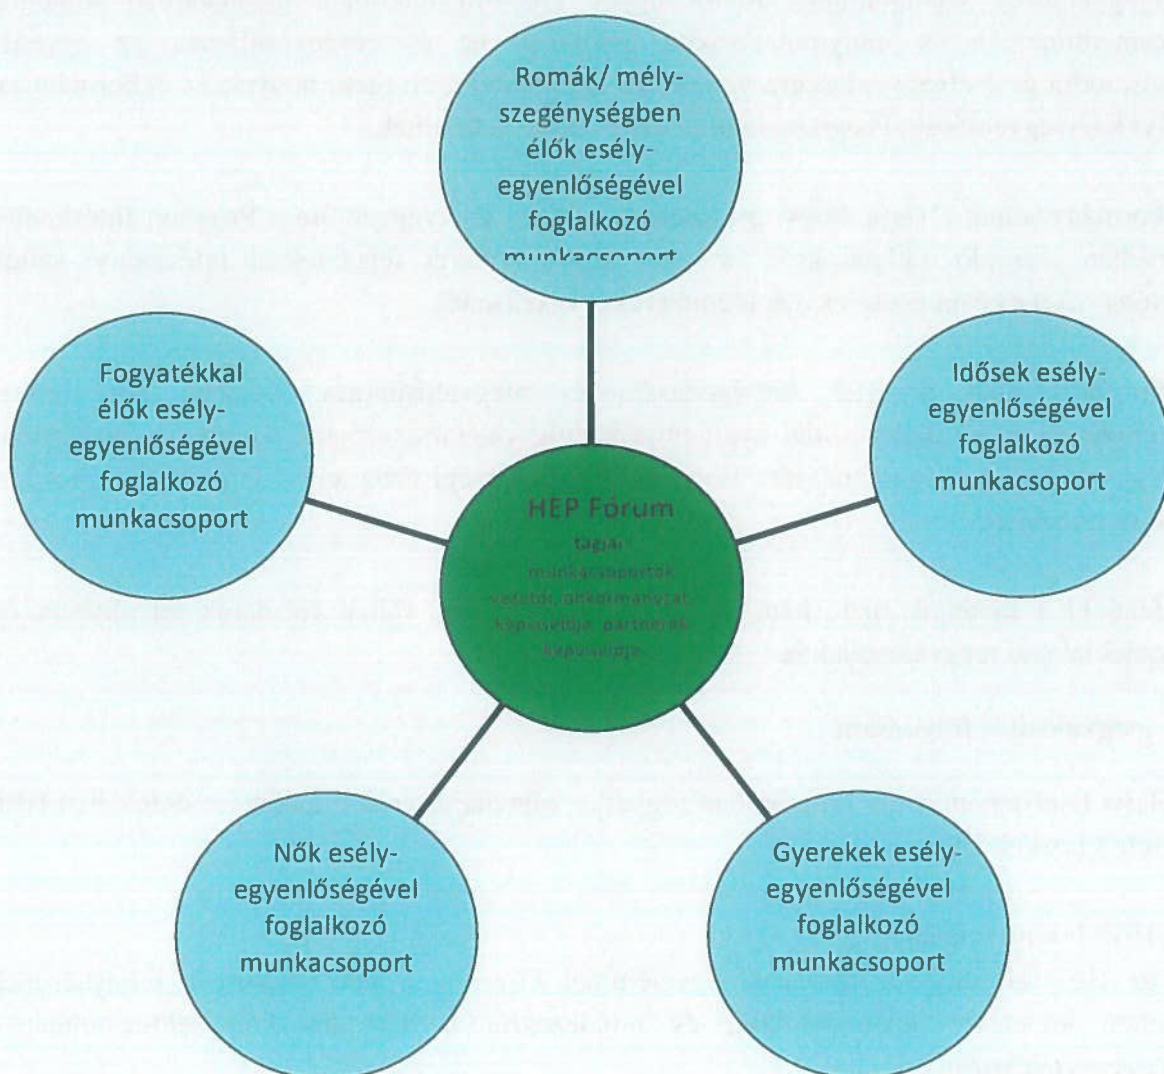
Romák/ mély-szegénységben élők esély-egyenlőségével foglalkozó munkacsoport

Fogyatékkal élők esély-egyenlőségével foglalkozó munkacsoport

Idősek esély-egyenlőségével foglalkozó munkacsoport

HEP Fórum
tagjai
munkacsoportok vezetői, önkormányzat képviselője, partnerek képviselője

Nők esély-egyenlőségével foglalkozó munkacsoport

Gyerekek esély-egyenlőségével foglalkozó munkacsoport